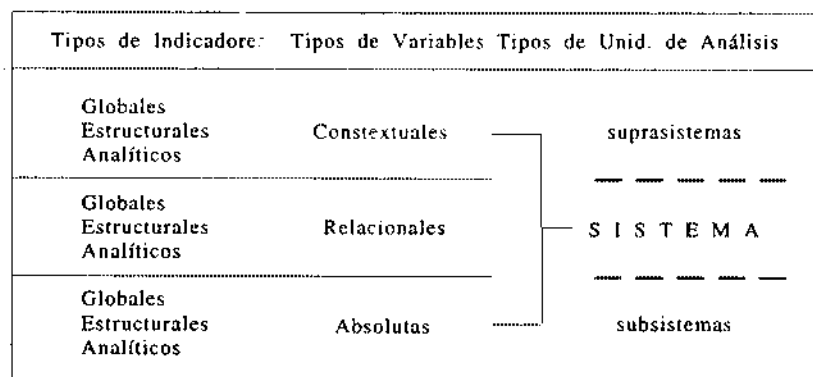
| Tipos de Indicadore: | Tipos de Variables | Tipos de Unid. de Análisis |
|---|---|---|
| Globales<br>Estructurales<br>Analíticos | Constextuales | suprasistemas |
| Globales<br>Estructurales<br>Analíticos | Relacionales | S I S T E M A |
| Globales<br>Estructurales<br>Analíticos | Absolutas | subsistemas |